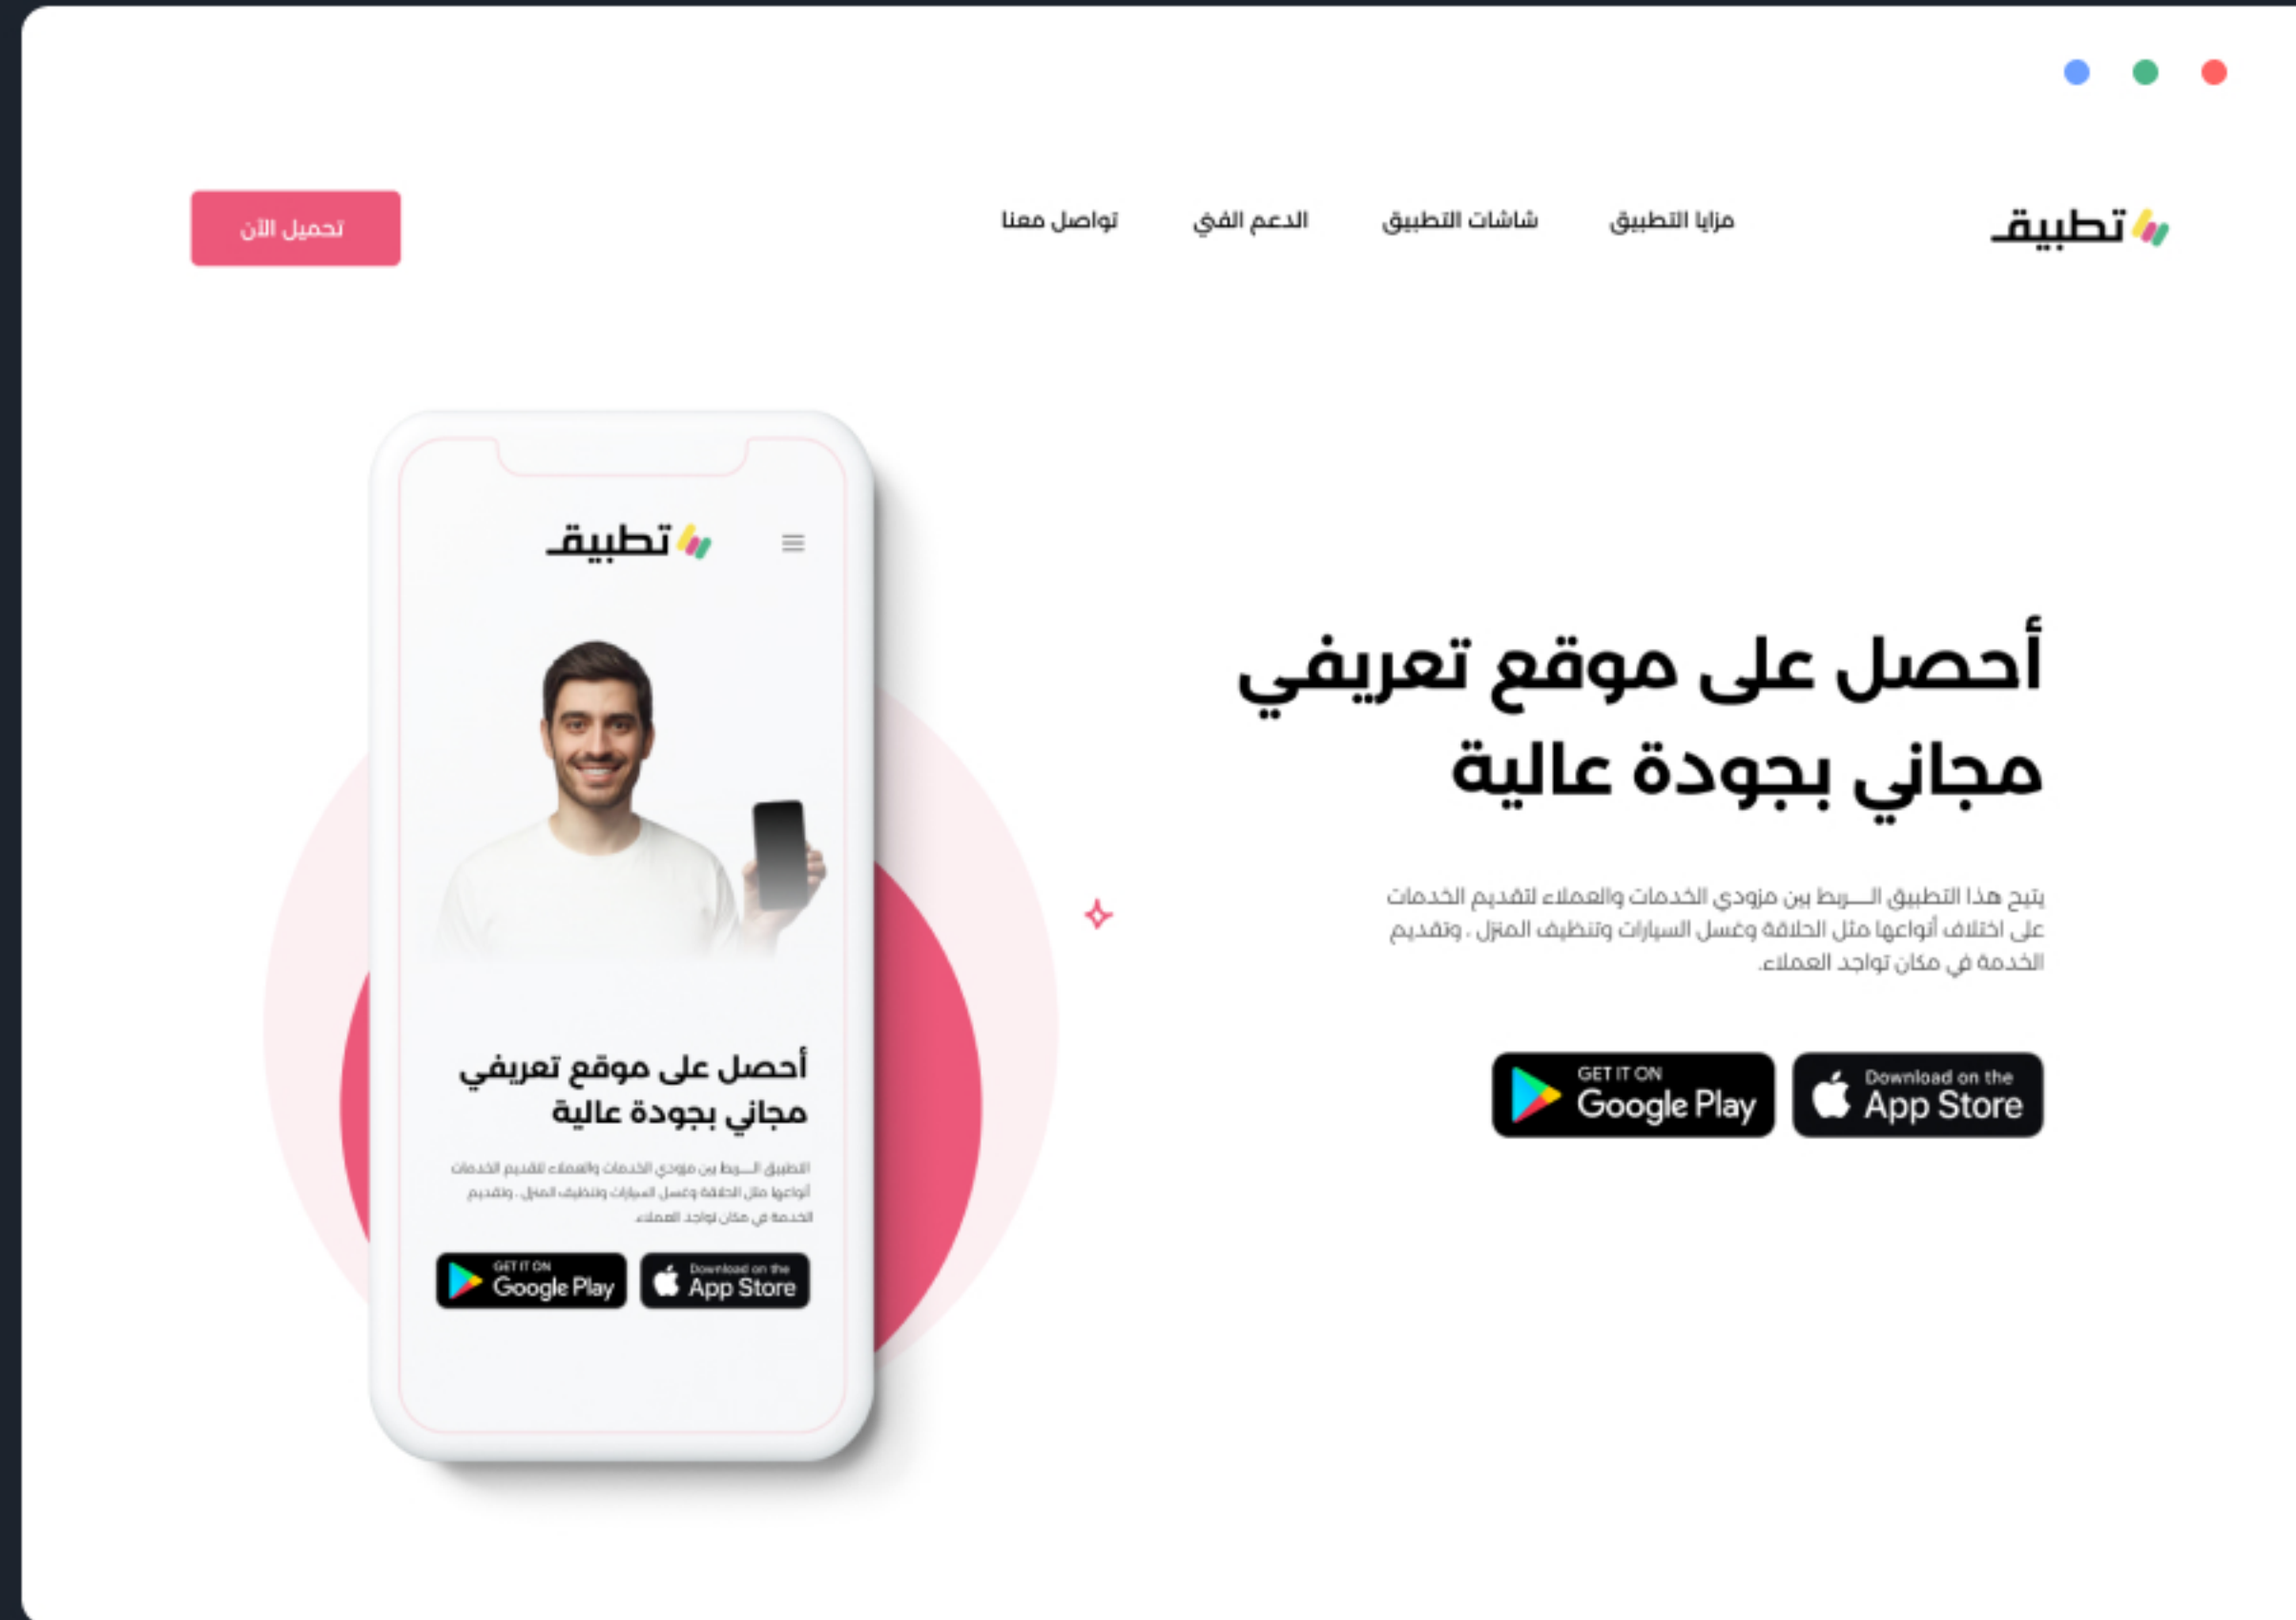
تطبيق

مزايا التطبيق
شاشات التطبيق
الدعم الفني
تواصل معنا

تحميل الآن

تطبيق

أحصل على موقع تعريفي مجاني بجودة عالية

التطبيق الـــربط بين مزودي الخدمات والعملاء لتقديم الخدمات أنواعها مثل الحلاقة وغسل السيارات وتنظيف المنزل . وتقديم الخدمة في مكان تواجد العملاء

GET IT ON Google Play
Download on the App Store

أحصل على موقع تعريفي مجاني بجودة عالية

يتيح هذا التطبيق الـــربط بين مزودي الخدمات والعملاء لتقديم الخدمات على اختلاف أنواعها مثل الحلاقة وغسل السيارات وتنظيف المنزل . وتقديم الخدمة في مكان تواجد العملاء.

GET IT ON Google Play
Download on the App Store